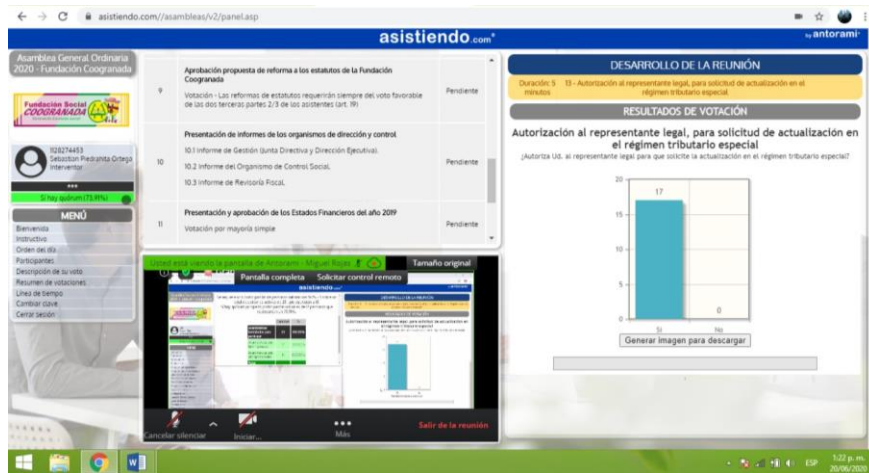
asistiendo.com//asambleas/v2/panel.asp

asistiendo.com

by antorami

Asamblea General Ordinaria 2020 - Fundación Cooagranada

Fundación Social COOGRANADA

1128274453
Sebastian Pedraza Ortega
Interventor

***

Si hay quórum (73.91%)

MENÚ

Bienvenida
Instructivo
Orden del día
Participantes
Descripción de su voto
Resumen de votaciones
Línea de tiempo
Cambiar clave
Cerrar sesión

| | | |
|---|---|---|
| 9 | Aprobación propuesta de reforma a los estatutos de la Fundación Coogranada<br>Votación - Las reformas de estatutos requerirán siempre del voto favorable de las dos terceras partes 2/3 de los asistentes (art. 19) | Pendiente |
| 10 | Presentación de informes de los organismos de dirección y control<br>10.1 Informe de Gestión (Junta Directiva y Dirección Ejecutiva).<br>10.2 Informe del Organismo de Control Social.<br>10.3 Informe de Revisoría Fiscal. | Pendiente |
| 11 | Presentación y aprobación de los Estados Financieros del año 2019<br>Votación por mayoría simple | Pendiente |

Usted está viendo la pantalla de Antorami - Miguel Rojas
Tamaño original
Pantalla completa
Solicitar control remoto

Cancelar silenciar
Iniciar...
Más
Salir de la reunión

DESARROLLO DE LA REUNIÓN

Duración: 5 minutos
13 - Autorización al representante legal, para solicitud de actualización en el régimen tributario especial

RESULTADOS DE VOTACIÓN

Autorización al representante legal, para solicitud de actualización en el régimen tributario especial

¿Autoriza Ud. al representante legal para que solicite la actualización en el régimen tributario especial?

20
15
10
5
0
17
0
Si
No

Generar imagen para descargar

ESP
1:22 p. m.
20/06/2020